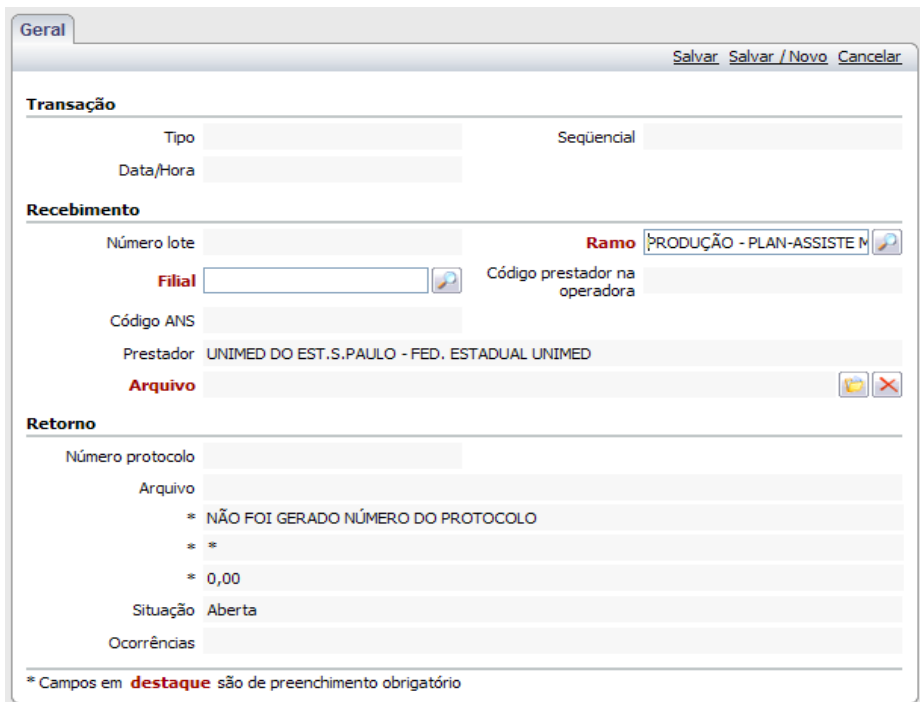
Geral

Salvar Salvar / Novo Cancelar

Transação

Tipo

Seqüencial

Data/Hora

Recebimento

Número lote

Ramo PRODUÇÃO - PLAN-ASSISTE M

Filial

Código prestador na operadora

Código ANS

Prestador UNIMED DO EST.S.PAULO - FED. ESTADUAL UNIMED

Arquivo

Retorno

Número protocolo

Arquivo

* NÃO FOI GERADO NÚMERO DO PROTOCOLO

* *

* 0,00

Situação Aberta

Ocorrências

* Campos em destaque são de preenchimento obrigatório